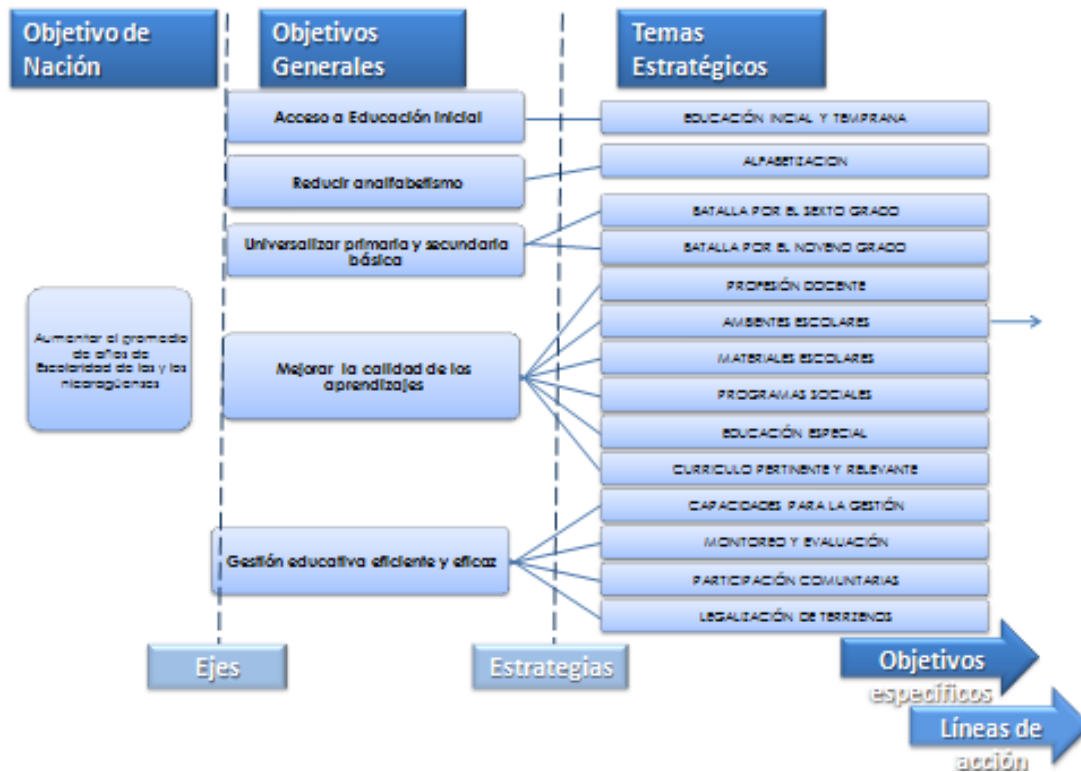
Objetivo de Nación

Objetivos Generales

Temas Estratégicos

Aumentar el promedio de años de Escolaridad de las y los nicaragüenses

Acceso a Educación Inicial

Reducir analfabetismo

Universalizar primaria y secundaria básica

Mejorar la calidad de los aprendizajes

Gestión educativa eficiente y eficaz

EDUCACIÓN INCIAL Y TEMPRANA

ALFABETIZACION

BATALLA POR EL SEXTO GRADO

BATALLA POR EL NOVENO GRADO

PROFESIÓN DOCENTE

AMBIENTES ESCOLARES

MATERIALES ESCOLARES

PROGRAMAS SOCIALES

EDUCACIÓN ESPECIAL

CURRICULO PERTINENTE Y RELEVANTE

CAPACIDADES PARA LA GESTIÓN

MONITOREO Y EVALUACIÓN

PARTICIPACIÓN COMUNITARIAS

LEGALIZACIÓN DE TERRENOS

Ejes

Estrategias

Objetivos específicos

Líneas de acción